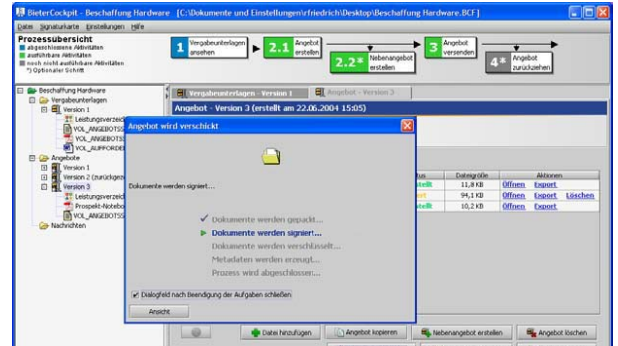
BieterCockpit - Beschaffung Hardware [C:\Dokumente und Einstellungen\rfriedrich\Desktop\Beschaffung Hardware.BCF]

Datei Signaturkarte Einstellungen Hilfe

Prozessübersicht
abgeschlossene Aktivitäten
ausführbare Aktivitäten
noch nicht ausführbare Aktivitäten
*) Optionaler Schritt

1 Vergabeunterlagen ansehen
2.1 Angebot erstellen
2.2* Nebenangebot erstellen
3 Angebot versenden
4* Angebot zurückziehen

Beschaffung Hardware
Vergabeunterlagen
Version 1
Leistungsverzeic
VOL_ANGEBOTSS
VOL_ANGEBOTSS
VOL_AUFFORDER
Angebote
Version 1
Version 2 (zurückgez
Version 3
Leistungsverzeic
Prospekt-Notebo
VOL_ANGEBOTSS
Nachrichten

Vergabeunterlagen - Version 1
Angebot - Version 3

Angebot - Version 3 (erstellt am 22.06.2004 15:05)

Angebot wird verschickt

Dokumente werden signiert...

Dokumente werden gepackt...
Dokumente werden signiert...
Dokumente werden verschlüsselt...
Metadaten werden erzeugt...
Prozess wird abgeschlossen...

Dialogfeld nach Beendigung der Aufgaben schließen

Ansicht

| tus | Dateigröße | Aktionen | | |
|---|---|---|---|---|
| stellt | 11,8 KB | Öffnen | Export | |
| rt | 94,1 KB | Öffnen | Export | Löschen |
| stellt | 10,2 KB | Öffnen | Export | |

Datei hinzufügen
Angebot kopieren
Nebenangebot erstellen
Angebot löschen